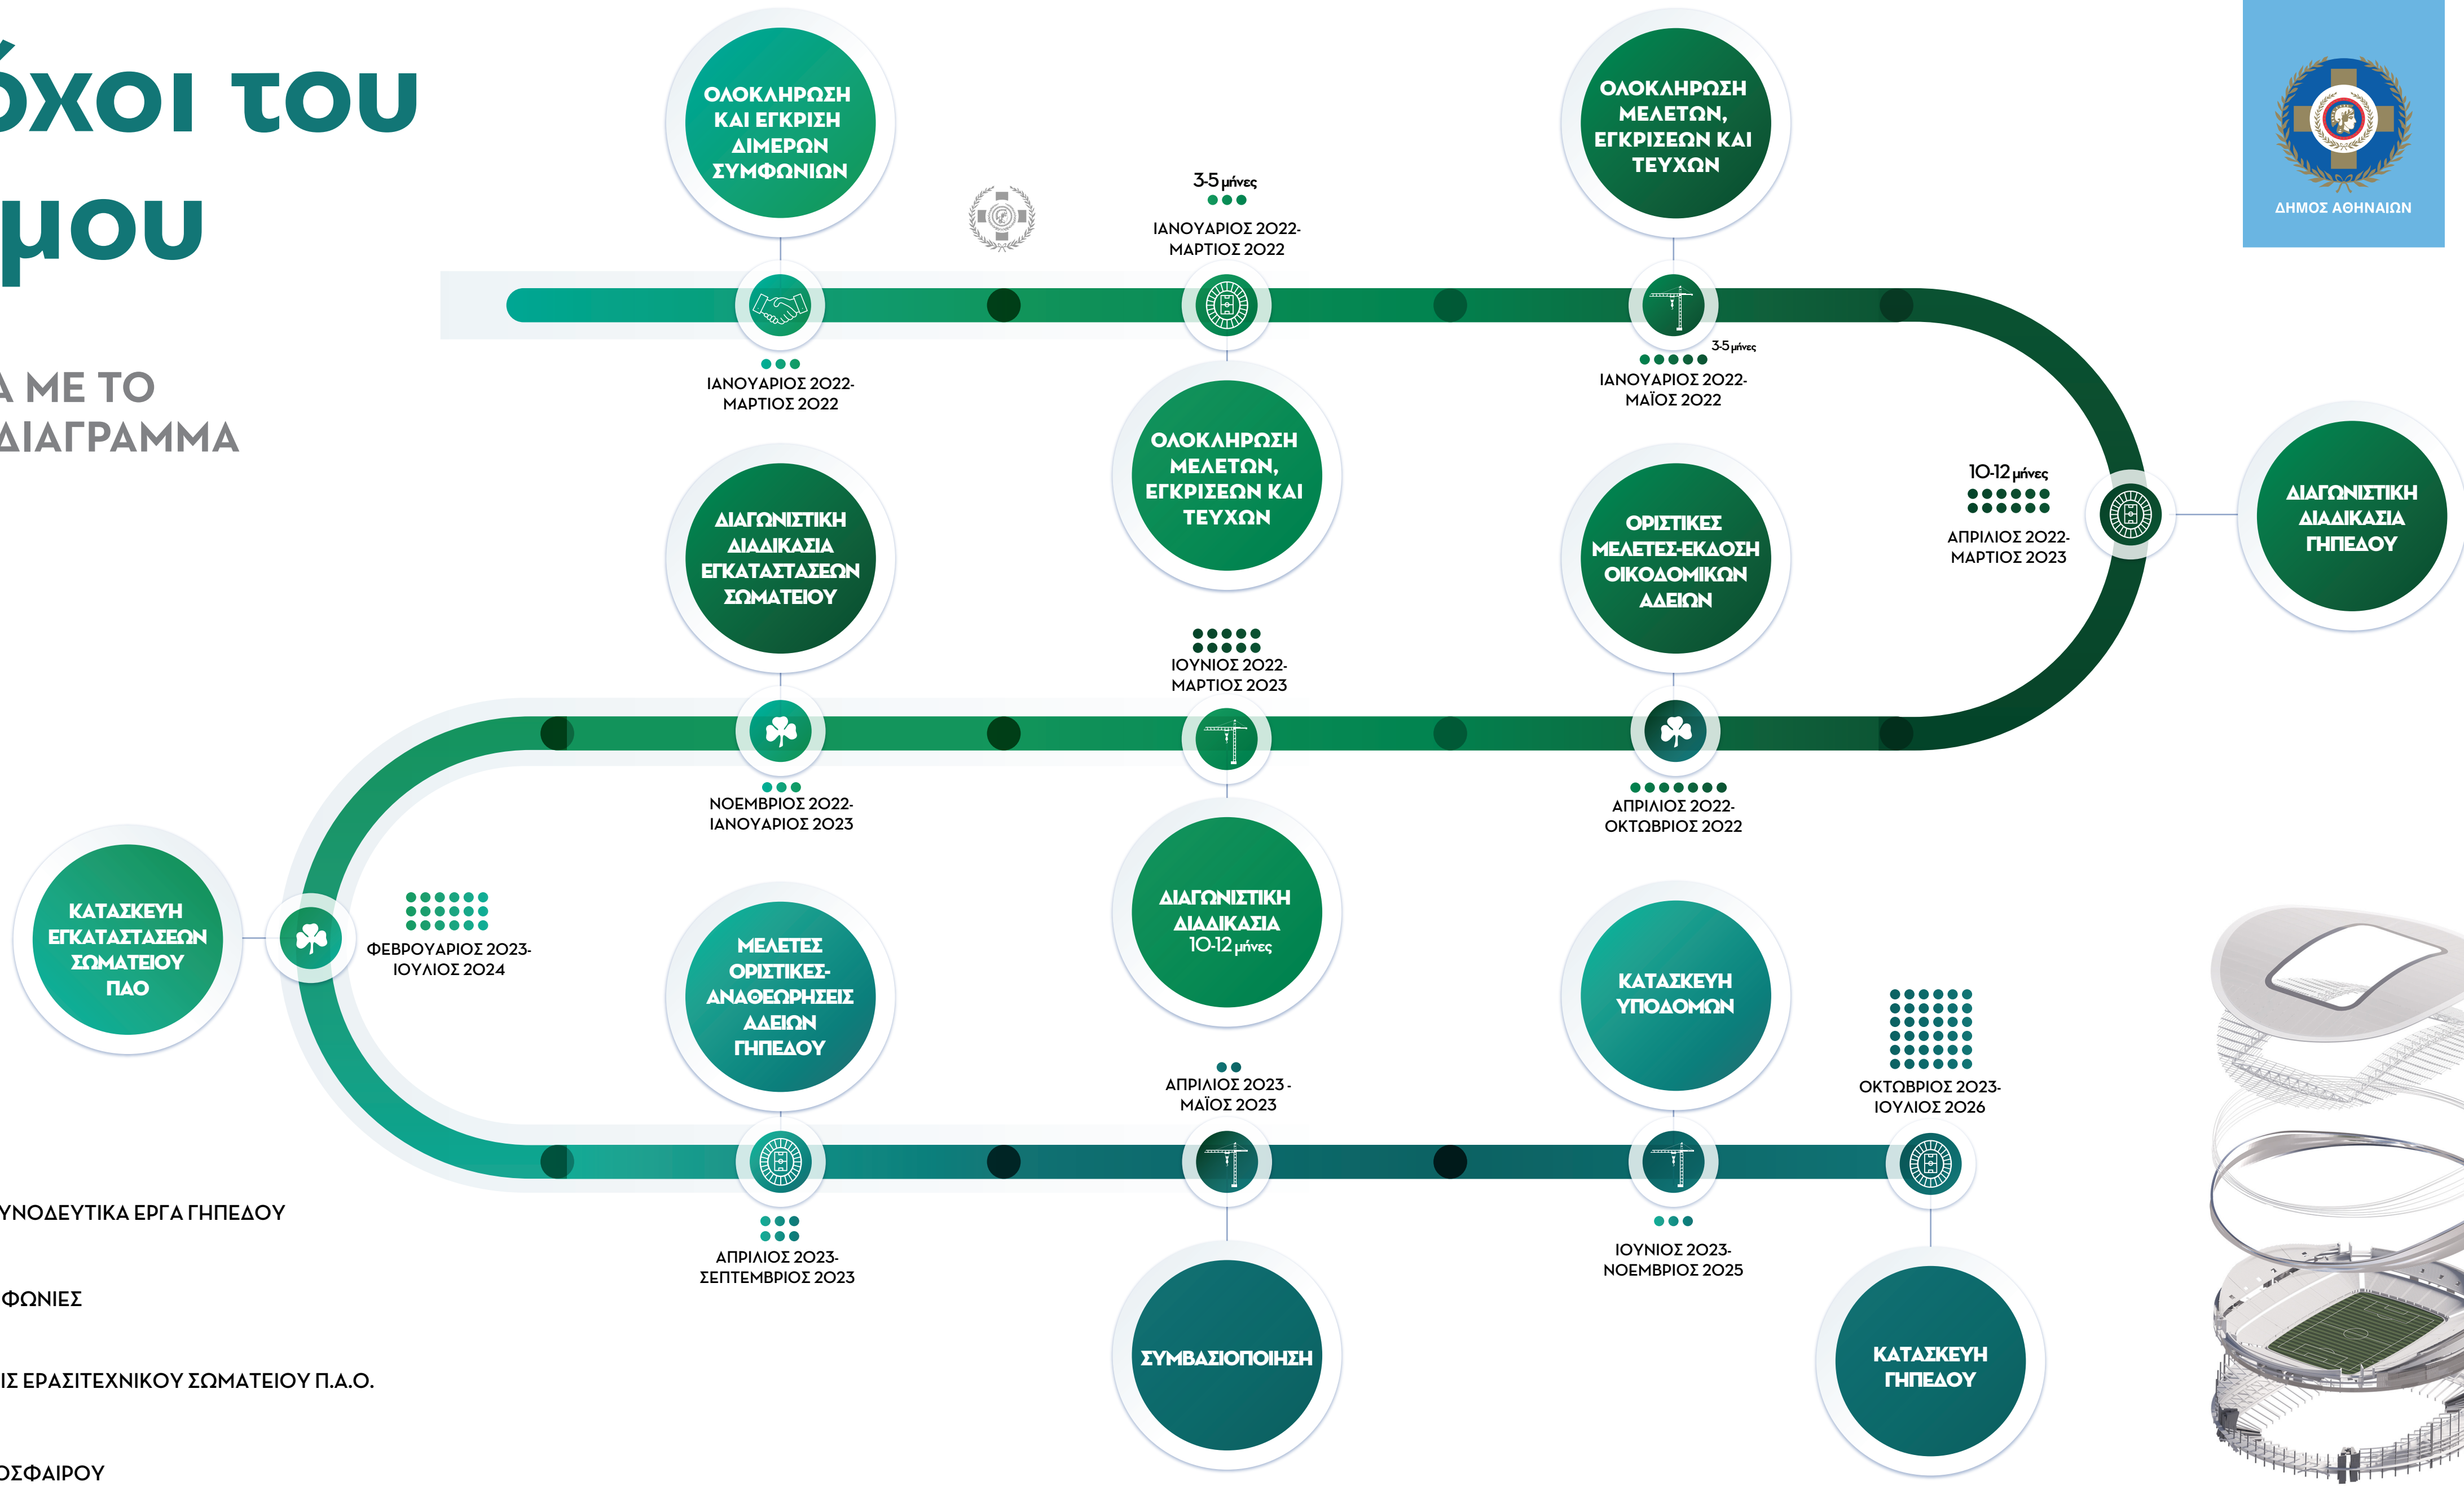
όχοι του μου

Α ΜΕ ΤΟ ΔΙΑΓΡΑΜΜΑ

ΟΛΟΚΛΗΡΩΣΗ ΚΑΙ ΕΓΚΡΙΣΗ ΔΙΜΕΡΩΝ ΣΥΜΦΩΝΙΩΝ

3-5 μήνες
ΙΑΝΟΥΑΡΙΟΣ 2022-ΜΑΡΤΙΟΣ 2022

ΟΛΟΚΛΗΡΩΣΗ ΜΕΛΕΤΩΝ, ΕΓΚΡΙΣΕΩΝ ΚΑΙ ΤΕΥΧΩΝ

ΔΗΜΟΣ ΑΘΗΝΑΙΩΝ

ΙΑΝΟΥΑΡΙΟΣ 2022-ΜΑΡΤΙΟΣ 2022

3-5 μήνες
ΙΑΝΟΥΑΡΙΟΣ 2022-ΜΑΪΟΣ 2022

ΟΛΟΚΛΗΡΩΣΗ ΜΕΛΕΤΩΝ, ΕΓΚΡΙΣΕΩΝ ΚΑΙ ΤΕΥΧΩΝ

10-12 μήνες
ΑΠΡΙΛΙΟΣ 2022-ΜΑΡΤΙΟΣ 2023

ΔΙΑΓΩΝΙΣΤΙΚΗ ΔΙΑΔΙΚΑΣΙΑ ΓΗΠΕΔΟΥ

ΔΙΑΓΩΝΙΣΤΙΚΗ ΔΙΑΔΙΚΑΣΙΑ ΕΓΚΑΤΑΣΤΑΣΕΩΝ ΣΩΜΑΤΕΙΟΥ

ΟΡΙΣΤΙΚΕΣ ΜΕΛΕΤΕΣ-ΕΚΔΟΣΗ ΟΙΚΟΔΟΜΙΚΩΝ ΑΔΕΙΩΝ

ΙΟΥΝΙΟΣ 2022-ΜΑΡΤΙΟΣ 2023

ΝΟΕΜΒΡΙΟΣ 2022-ΙΑΝΟΥΑΡΙΟΣ 2023

ΑΠΡΙΛΙΟΣ 2022-ΟΚΤΩΒΡΙΟΣ 2022

ΚΑΤΑΣΚΕΥΗ ΕΓΚΑΤΑΣΤΑΣΕΩΝ ΣΩΜΑΤΕΙΟΥ ΠΑΟ

ΦΕΒΡΟΥΑΡΙΟΣ 2023-ΙΟΥΛΙΟΣ 2024

ΜΕΛΕΤΕΣ ΟΡΙΣΤΙΚΕΣ-ΑΝΑΘΕΩΡΗΣΕΙΣ ΑΔΕΙΩΝ ΓΗΠΕΔΟΥ

ΔΙΑΓΩΝΙΣΤΙΚΗ ΔΙΑΔΙΚΑΣΙΑ 10-12 μήνες

ΚΑΤΑΣΚΕΥΗ ΥΠΟΔΟΜΩΝ

ΑΠΡΙΛΙΟΣ 2023 - ΜΑΪΟΣ 2023

ΟΚΤΩΒΡΙΟΣ 2023-ΙΟΥΛΙΟΣ 2026

ΑΠΡΙΛΙΟΣ 2023-ΣΕΠΤΕΜΒΡΙΟΣ 2023

ΙΟΥΝΙΟΣ 2023-ΝΟΕΜΒΡΙΟΣ 2025

ΣΥΜΒΑΣΙΟΠΟΙΗΣΗ

ΚΑΤΑΣΚΕΥΗ ΓΗΠΕΔΟΥ

ΥΝΟΔΕΥΤΙΚΑ ΕΡΓΑ ΓΗΠΕΔΟΥ

ΦΩΝΙΕΣ

ΙΣ ΕΡΑΣΙΤΕΧΝΙΚΟΥ ΣΩΜΑΤΕΙΟΥ Π.Α.Ο.

ΟΣΦΑΙΡΟΥ